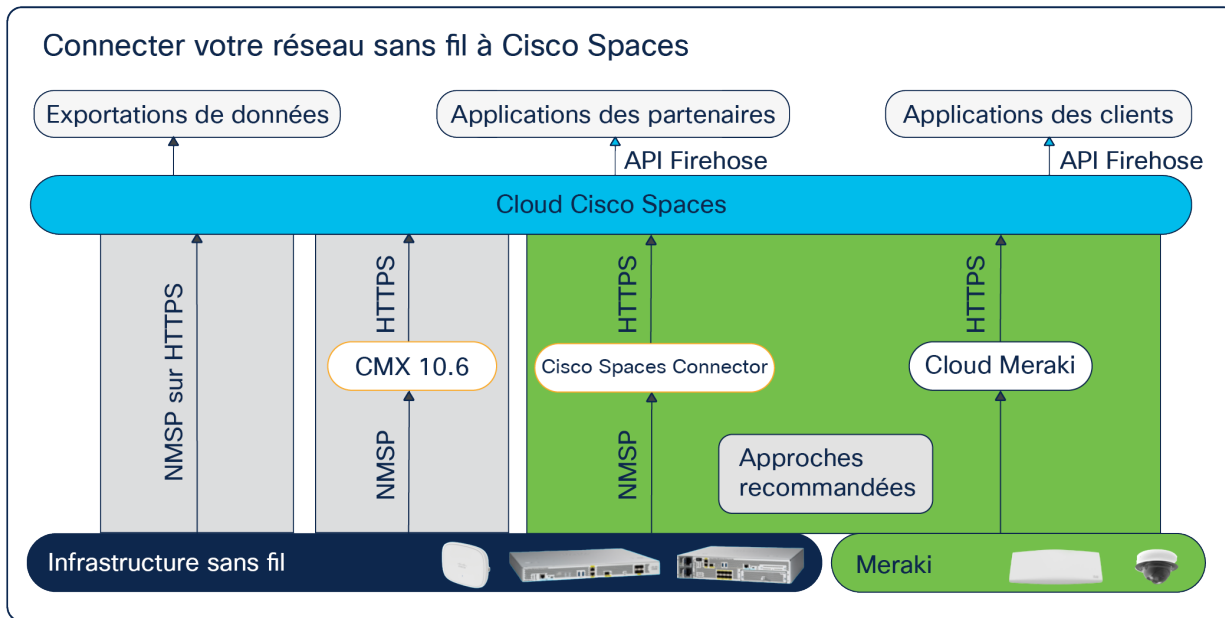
Connecter votre réseau sans fil à Cisco Spaces

Exportations de données

Applications des partenaires

Applications des clients

API Firehose

API Firehose

Cloud Cisco Spaces

NMSP sur HTTPS

HTTPS

CMX 10.6

NMSP

HTTPS

Cisco Spaces Connector

NMSP

HTTPS

Cloud Meraki

Approches recommandées

Infrastructure sans fil

Meraki